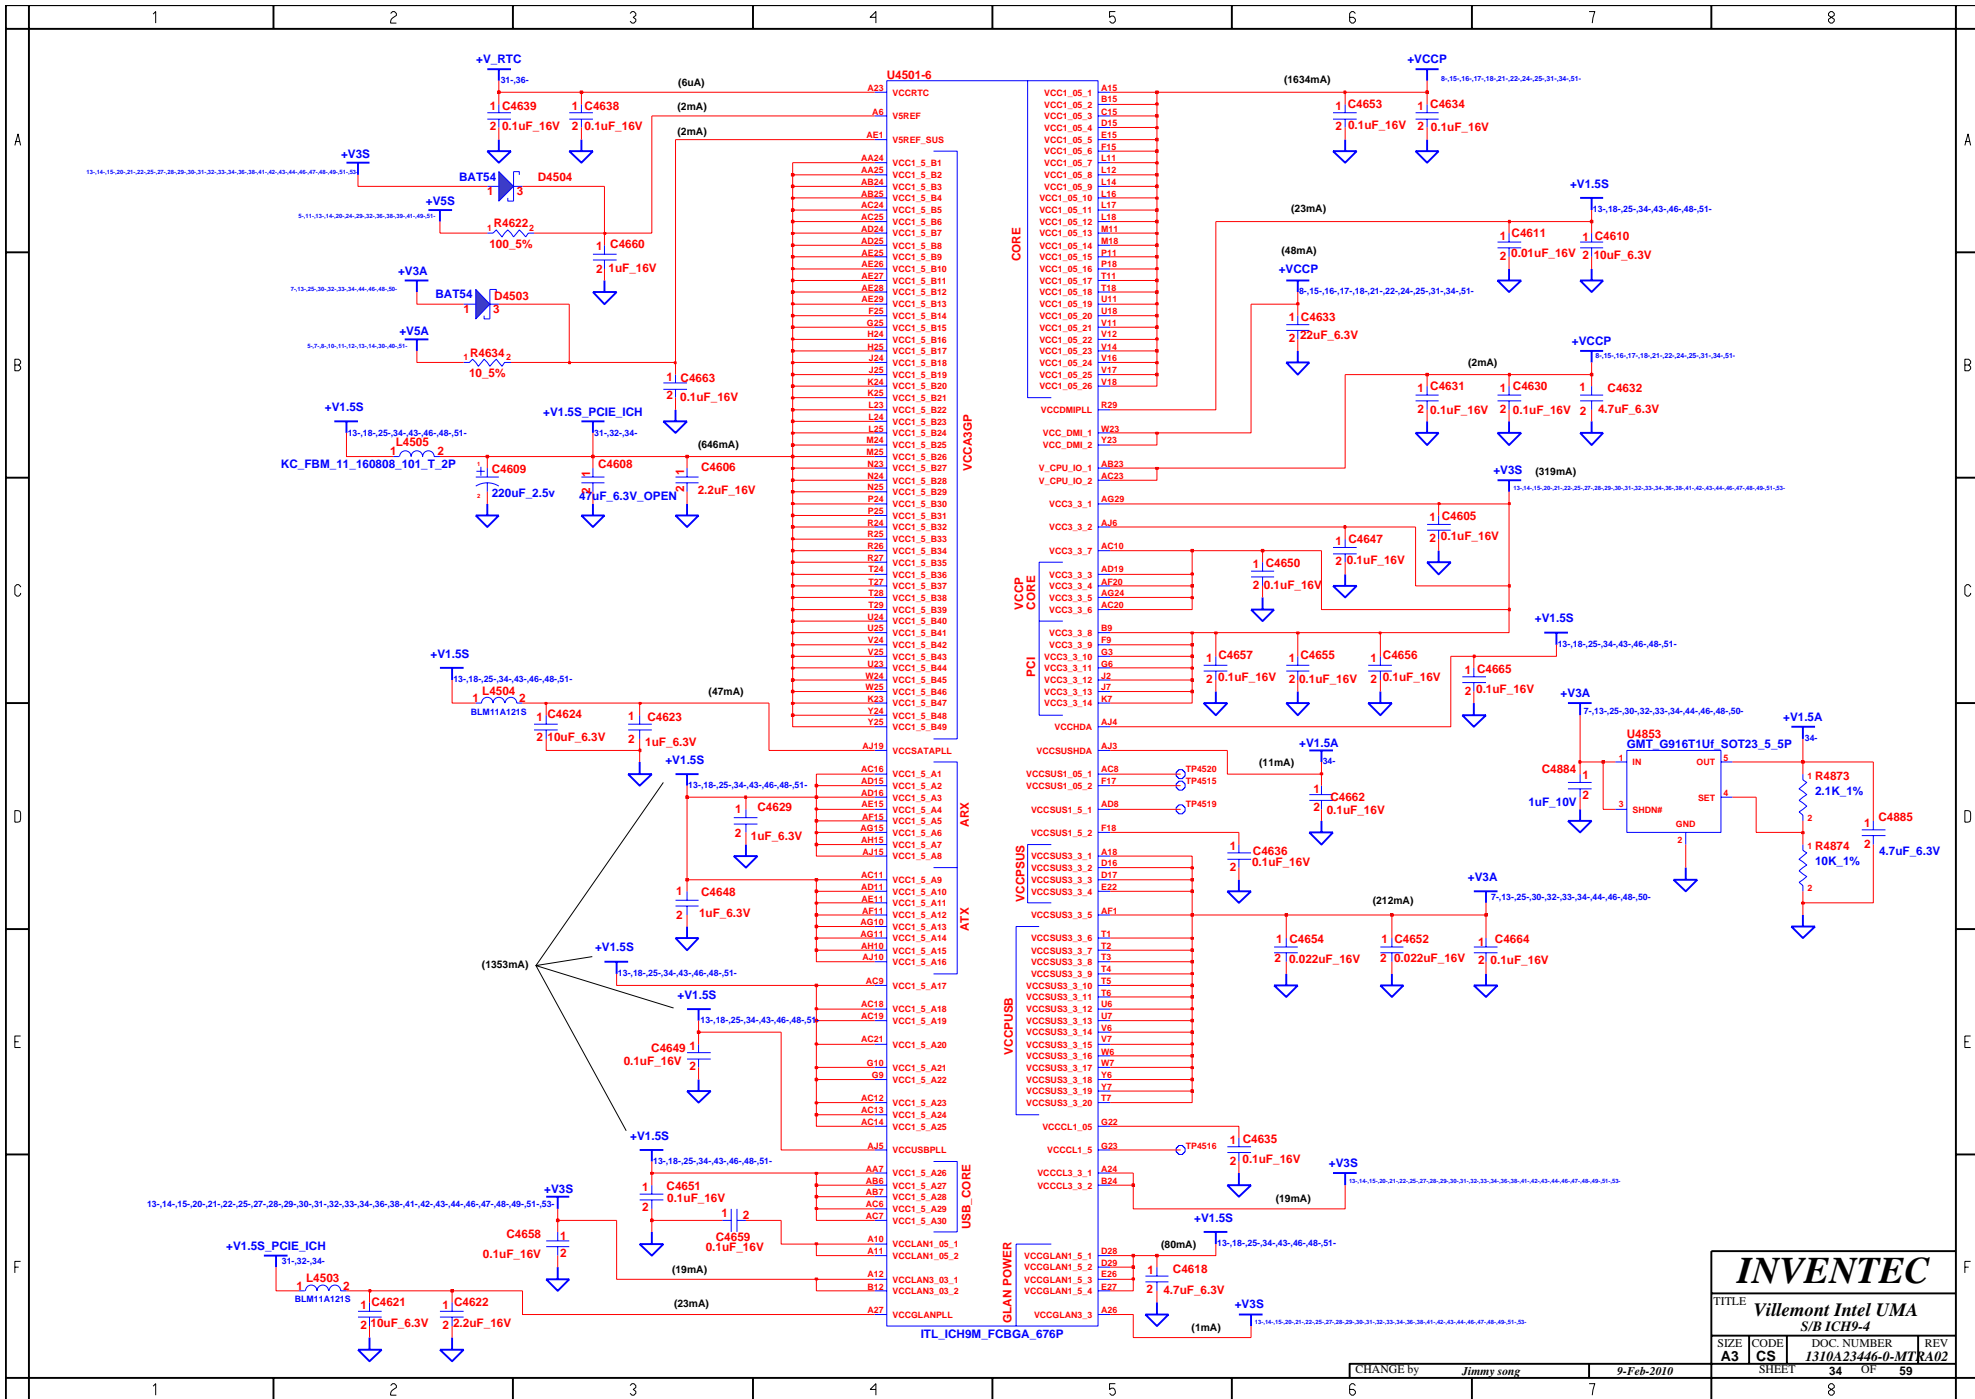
1 2 3 4 5 6 7 8

A B C D E F

+V_RTC
31-,36-
(6uA)
U4501-6
A23 VCCRTC
1 C4639
2 0.1uF_16V
1 C4638
2 0.1uF_16V
(2mA)
A6 VSREF
(2mA)
AE1 VSREF_SUS
+V3S
13-,14-,15-,20-,21-,22-,25-,27-,28-,29-,30-,31-,32-,33-,34-,36-,38-,41-,42-,43-,44-,46-,47-,48-,49-,51-,53-
BAT54 D4504
+V5S
5-,11-,13-,14-,20-,24-,29-,32-,36-,38-,39-,41-,49-,51-
R4622
100_5%
1 C4660
2 1uF_16V
+V3A
7-,13-,25-,30-,32-,33-,34-,44-,46-,48-,50-
BAT54 D4503
+V5A
5-,7-,8-,10-,11-,12-,13-,14-,30-,40-,51-
R4634
10_5%
1 C4663
2 0.1uF_16V
+V1.5S
13-,18-,25-,34-,43-,46-,48-,51-
L4505
KC_FBM_11_160808_101_T_2P
+V1.5S_PCIE_ICH
31-,32-,34-
(646mA)
C4609
220uF_2.5v
C4608
47uF_6.3V_OPEN
C4606
2.2uF_16V
+V1.5S
13-,18-,25-,34-,43-,46-,48-,51-
L4504
BLM11A121S
(47mA)
1 C4624
2 10uF_6.3V
1 C4623
2 1uF_6.3V
AJ19 VCCSATAPLL
+V1.5S
13-,18-,25-,34-,43-,46-,48-,51-
C4629
1uF_6.3V
C4648
1uF_6.3V
(1353mA)
+V1.5S
13-,18-,25-,34-,43-,46-,48-,51-
+V1.5S
13-,18-,25-,34-,43-,46-,48-,51-
C4649
0.1uF_16V
+V1.5S
13-,18-,25-,34-,43-,46-,48-,51-
C4651
0.1uF_16V
C4659
0.1uF_16V
+V3S
13-,14-,15-,20-,21-,22-,25-,27-,28-,29-,30-,31-,32-,33-,34-,36-,38-,41-,42-,43-,44-,46-,47-,48-,49-,51-,53-
C4658
0.1uF_16V
(19mA)
+V1.5S_PCIE_ICH
31-,32-,34-
L4503
BLM11A121S
C4621
10uF_6.3V
C4622
2.2uF_16V
(23mA)

AA24 VCC1_5_B1, AA25 VCC1_5_B2, AB24 VCC1_5_B3, AB25 VCC1_5_B4, AC24 VCC1_5_B5, AC25 VCC1_5_B6, AD24 VCC1_5_B7, AD25 VCC1_5_B8, AE25 VCC1_5_B9, AE26 VCC1_5_B10, AE27 VCC1_5_B11, AE28 VCC1_5_B12, AE29 VCC1_5_B13, F25 VCC1_5_B14, G25 VCC1_5_B15, H24 VCC1_5_B16, H25 VCC1_5_B17, J24 VCC1_5_B18, J25 VCC1_5_B19, K24 VCC1_5_B20, K25 VCC1_5_B21, L23 VCC1_5_B22, L24 VCC1_5_B23, L25 VCC1_5_B24, M24 VCC1_5_B25, M25 VCC1_5_B26, N23 VCC1_5_B27, N24 VCC1_5_B28, N25 VCC1_5_B29, P24 VCC1_5_B30, P25 VCC1_5_B31, R24 VCC1_5_B32, R25 VCC1_5_B33, R26 VCC1_5_B34, R27 VCC1_5_B35, T24 VCC1_5_B36, T27 VCC1_5_B37, T28 VCC1_5_B38, T29 VCC1_5_B39, U24 VCC1_5_B40, U25 VCC1_5_B41, V24 VCC1_5_B42, V25 VCC1_5_B43, U23 VCC1_5_B44, W24 VCC1_5_B45, W25 VCC1_5_B46, K23 VCC1_5_B47, Y24 VCC1_5_B48, Y25 VCC1_5_B49
VCCA3GP
AC16 VCC1_5_A1, AD15 VCC1_5_A2, AD16 VCC1_5_A3, AE15 VCC1_5_A4, AF15 VCC1_5_A5, AG15 VCC1_5_A6, AH15 VCC1_5_A7, AJ15 VCC1_5_A8
ARX
AC11 VCC1_5_A9, AD11 VCC1_5_A10, AE11 VCC1_5_A11, AF11 VCC1_5_A12, AG10 VCC1_5_A13, AG11 VCC1_5_A14, AH10 VCC1_5_A15, AJ10 VCC1_5_A16
ATX
AC9 VCC1_5_A17
AC18 VCC1_5_A18, AC19 VCC1_5_A19
AC21 VCC1_5_A20
G10 VCC1_5_A21, G9 VCC1_5_A22
AC12 VCC1_5_A23, AC13 VCC1_5_A24, AC14 VCC1_5_A25
AJ5 VCCUSBPLL
AA7 VCC1_5_A26, AB6 VCC1_5_A27, AB7 VCC1_5_A28, AC6 VCC1_5_A29, AC7 VCC1_5_A30
USB_CORE
A10 VCCLAN1_05_1, A11 VCCLAN1_05_2
A12 VCCLAN3_03_1, B12 VCCLAN3_03_2
A27 VCCGLANPLL
ITL_ICH9M_FCBGA_676P

VCC1_05_1 A15, VCC1_05_2 B15, VCC1_05_3 C15, VCC1_05_4 D15, VCC1_05_5 E15, VCC1_05_6 F15, VCC1_05_7 L11, VCC1_05_8 L12, VCC1_05_9 L14, VCC1_05_10 L16, VCC1_05_11 L17, VCC1_05_12 L18, VCC1_05_13 M11, VCC1_05_14 M18, VCC1_05_15 P11, VCC1_05_16 P18, VCC1_05_17 T11, VCC1_05_18 T18, VCC1_05_19 U11, VCC1_05_20 U18, VCC1_05_21 V11, VCC1_05_22 V12, VCC1_05_23 V14, VCC1_05_24 V16, VCC1_05_25 V17, VCC1_05_26 V18
CORE
VCCDMIPLL R29
VCC_DMI_1 W23, VCC_DMI_2 Y23
V_CPU_IO_1 AB23, V_CPU_IO_2 AC23
VCC3_3_1 AG29
VCC3_3_2 AJ6
VCC3_3_7 AC10
VCCP CORE
VCC3_3_3 AD19, VCC3_3_4 AF20, VCC3_3_5 AG24, VCC3_3_6 AC20
PCI
VCC3_3_8 B9, VCC3_3_9 F9, VCC3_3_10 G3, VCC3_3_11 G6, VCC3_3_12 J2, VCC3_3_13 J7, VCC3_3_14 K7
VCCHDA AJ4
VCCSUSHDA AJ3
VCCSUS1_05_1 AC8, VCCSUS1_05_2 F17
VCCSUS1_5_1 AD8
VCCSUS1_5_2 F18
VCCPSUS
VCCSUS3_3_1 A18, VCCSUS3_3_2 D16, VCCSUS3_3_3 D17, VCCSUS3_3_4 E22
VCCSUS3_3_5 AF1
VCCPUSB
VCCSUS3_3_6 T1, VCCSUS3_3_7 T2, VCCSUS3_3_8 T3, VCCSUS3_3_9 T4, VCCSUS3_3_10 T5, VCCSUS3_3_11 T6, VCCSUS3_3_12 U6, VCCSUS3_3_13 U7, VCCSUS3_3_14 V6, VCCSUS3_3_15 V7, VCCSUS3_3_16 W6, VCCSUS3_3_17 W7, VCCSUS3_3_18 Y6, VCCSUS3_3_19 Y7, VCCSUS3_3_20 T7
VCCCL1_05 G22
VCCCL1_5 G23
VCCCL3_3_1 A24, VCCCL3_3_2 B24
GLAN POWER
VCCGLAN1_5_1 D28, VCCGLAN1_5_2 D29, VCCGLAN1_5_3 E26, VCCGLAN1_5_4 E27
VCCGLAN3_3 A26

(1634mA)
+VCCP
8-,15-,16-,17-,18-,21-,22-,24-,25-,31-,34-,51-
1 C4653
2 0.1uF_16V
1 C4634
2 0.1uF_16V
+V1.5S
13-,18-,25-,34-,43-,46-,48-,51-
(23mA)
C4611
0.01uF_16V
C4610
10uF_6.3V
(48mA)
+VCCP
8-,15-,16-,17-,18-,21-,22-,24-,25-,31-,34-,51-
C4633
22uF_6.3V
+VCCP
8-,15-,16-,17-,18-,21-,22-,24-,25-,31-,34-,51-
(2mA)
C4631
0.1uF_16V
C4630
0.1uF_16V
C4632
4.7uF_6.3V
+V3S (319mA)
13-,14-,15-,20-,21-,22-,25-,27-,28-,29-,30-,31-,32-,33-,34-,36-,38-,41-,42-,43-,44-,46-,47-,48-,49-,51-,53-
C4605
0.1uF_16V
C4647
0.1uF_16V
C4650
0.1uF_16V
+V1.5S
13-,18-,25-,34-,43-,46-,48-,51-
C4657
0.1uF_16V
C4655
0.1uF_16V
C4656
0.1uF_16V
C4665
0.1uF_16V
+V3A
7-,13-,25-,30-,32-,33-,34-,44-,46-,48-,50-
+V1.5A
34-
U4853
GMT_G916T1Uf_SOT23_5_5P
IN OUT SHDN# SET GND
C4884
1uF_10V
R4873
2.1K_1%
R4874
10K_1%
C4885
4.7uF_6.3V
+V1.5A
34-
(11mA)
TP4520
TP4515
TP4519
C4662
0.1uF_16V
C4636
0.1uF_16V
+V3A
7-,13-,25-,30-,32-,33-,34-,44-,46-,48-,50-
(212mA)
C4654
0.022uF_16V
C4652
0.022uF_16V
C4664
0.1uF_16V
TP4516
C4635
0.1uF_16V
+V3S
13-,14-,15-,20-,21-,22-,25-,27-,28-,29-,30-,31-,32-,33-,34-,36-,38-,41-,42-,43-,44-,46-,47-,48-,49-,51-,53-
(19mA)
+V1.5S
13-,18-,25-,34-,43-,46-,48-,51-
(80mA)
C4618
4.7uF_6.3V
+V3S
13-,14-,15-,20-,21-,22-,25-,27-,28-,29-,30-,31-,32-,33-,34-,36-,38-,41-,42-,43-,44-,46-,47-,48-,49-,51-,53-
(1mA)

INVENTEC
TITLE Villemont Intel UMA
S/B ICH9-4
SIZE A3 CODE CS DOC. NUMBER 1310A23446-0-MT REV A02
CHANGE by Jimmy song 9-Feb-2010 SHEET 34 OF 59